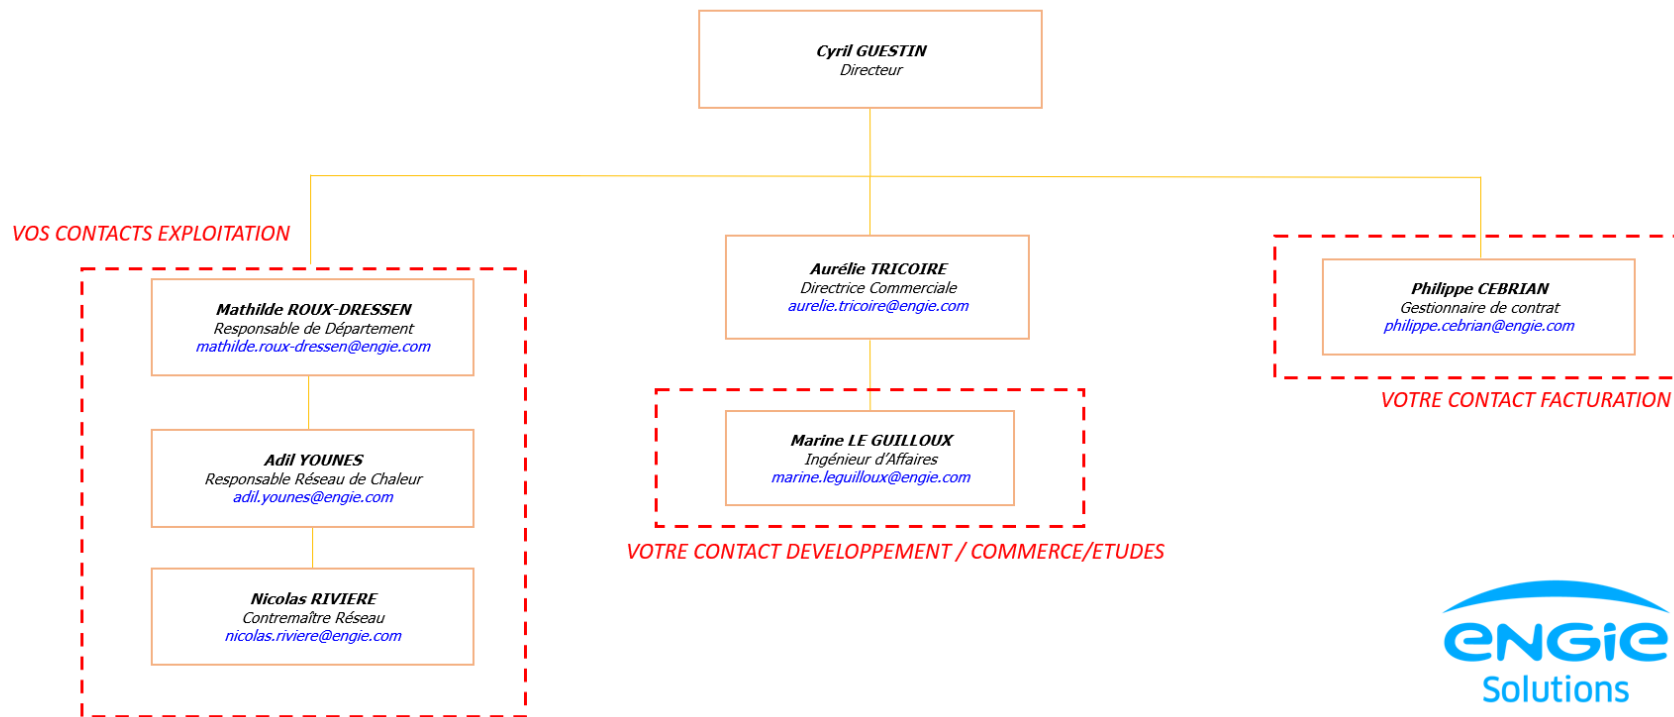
Cyril GUESTIN
Directeur

VOS CONTACTS EXPLOITATION

Mathilde ROUX-DRESSEN
Responsable de Département
mathilde.roux-dressen@engie.com

Adil YOUNES
Responsable Réseau de Chaleur
adil.younes@engie.com

Nicolas RIVIERE
Contremaître Réseau
nicolas.riviere@engie.com

Aurélie TRICOIRE
Directrice Commerciale
aurelie.tricoire@engie.com

Marine LE GUILLOUX
Ingénieur d'Affaires
marine.leguilloux@engie.com

VOTRE CONTACT DEVELOPPEMENT / COMMERCE/ETUDES

Philippe CEBRIAN
Gestionnaire de contrat
philippe.cebrian@engie.com

VOTRE CONTACT FACTURATION

engie
Solutions